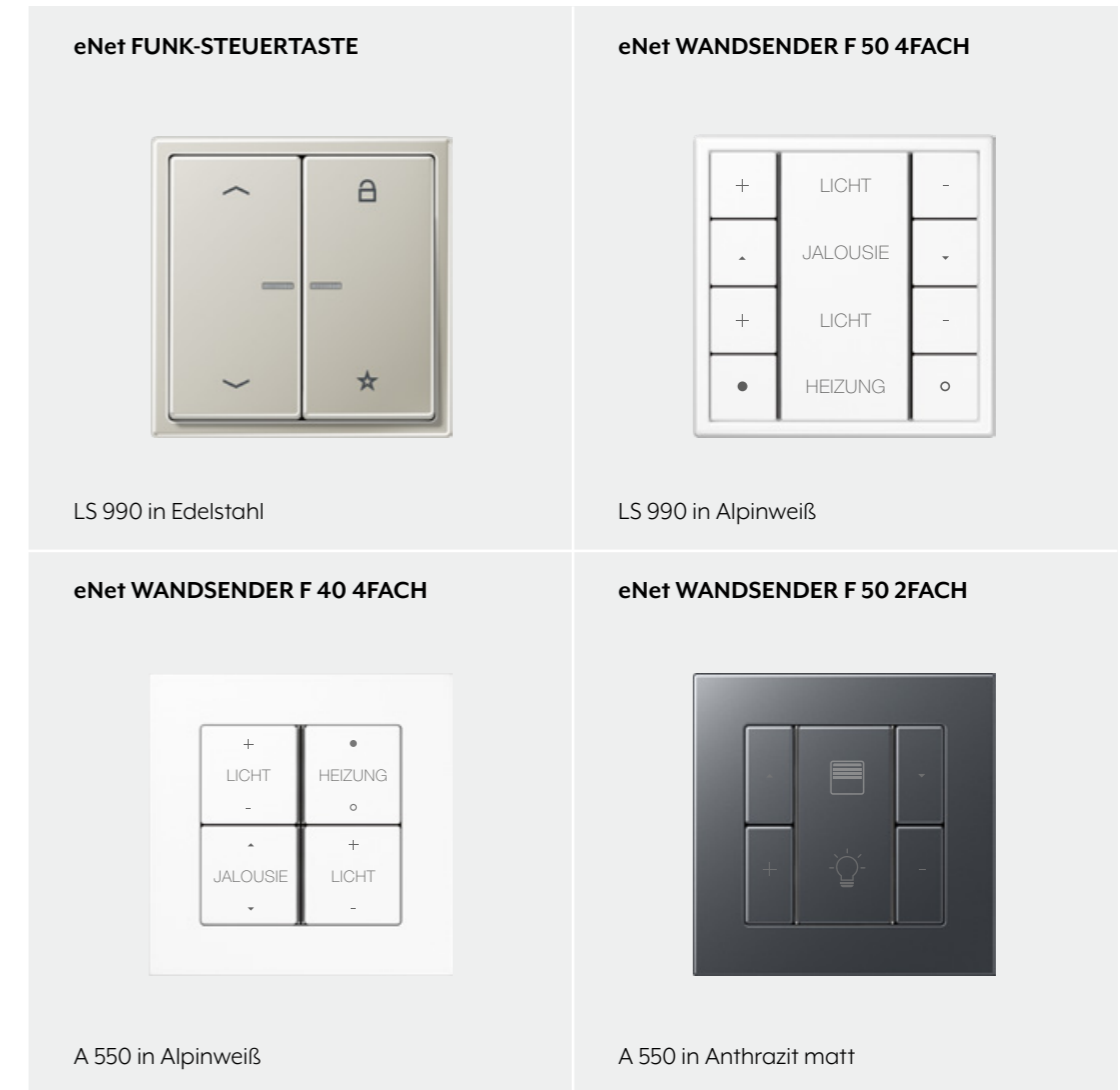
eNet FUNK-STEUERTASTE

LS 990 in Edelstahl

eNet WANDSENDER F 50 4FACH

+ LICHT -
JALOUSIE
+ LICHT -
HEIZUNG

LS 990 in Alpinweiß

eNet WANDSENDER F 40 4FACH

+ LICHT -
HEIZUNG
JALOUSIE
+ LICHT -

A 550 in Alpinweiß

eNet WANDSENDER F 50 2FACH

+ -

A 550 in Anthrazit matt